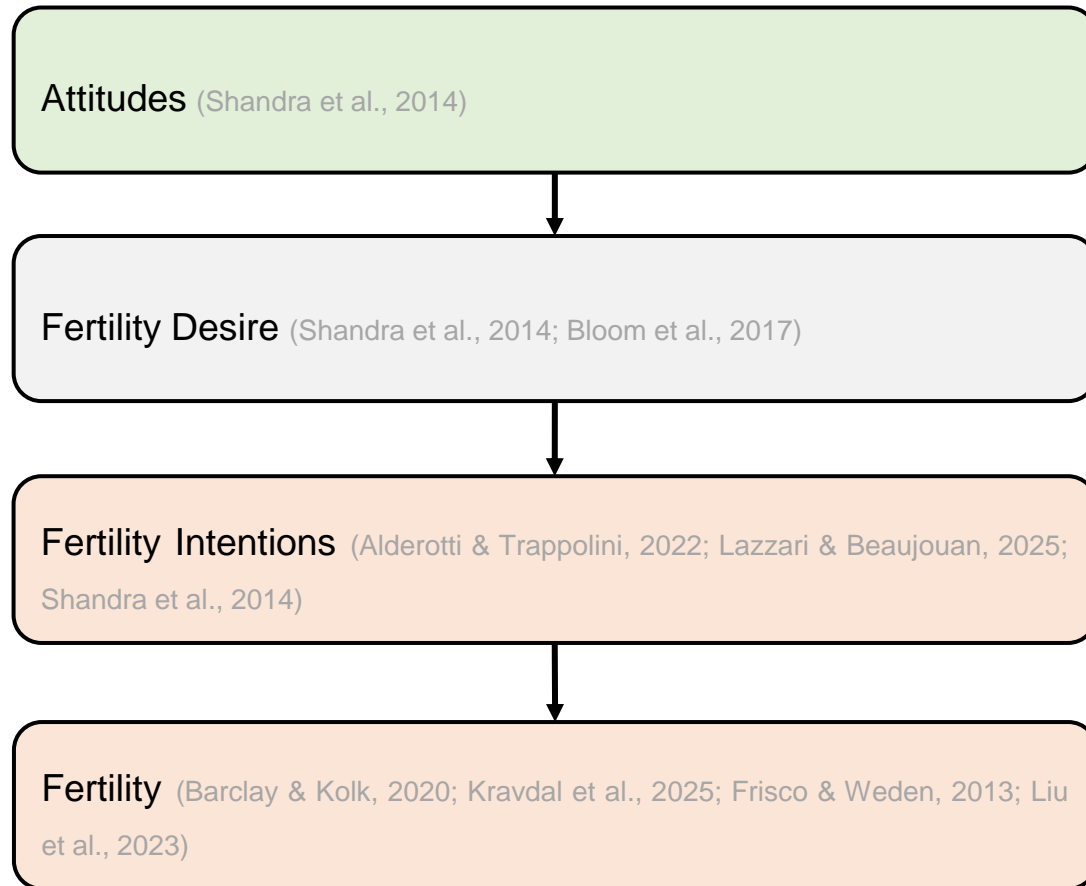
Attitudes (Shandra et al., 2014)

Fertility Desire (Shandra et al., 2014; Bloom et al., 2017)

Fertility Intentions (Alderotti & Trappolini, 2022; Lazzari & Beaujouan, 2025; Shandra et al., 2014)

Fertility (Barclay & Kolk, 2020; Kravdal et al., 2025; Frisco & Weden, 2013; Liu et al., 2023)